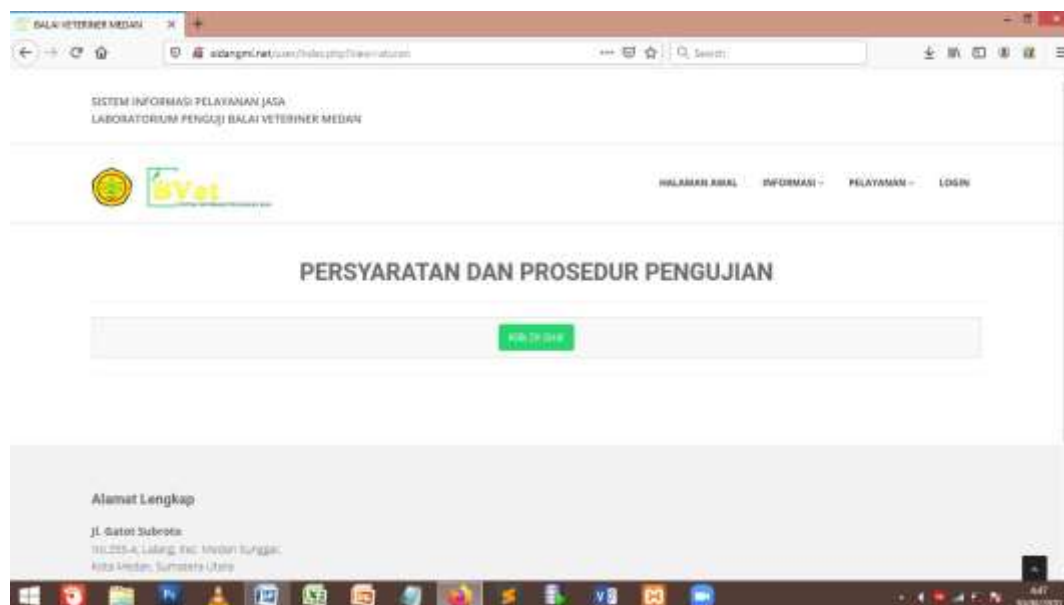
BALAI VETERINER MEDAN

sidangmi.net/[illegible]

Search

SISTEM INFORMASI PELAYANAN JASA
LABORATORIUM PENGUJI BALAI VETERINER MEDAN

sVet

HALAMAN AWAL INFORMASI PELAYANAN LOGIN

PERSYARATAN DAN PROSEDUR PENGUJIAN

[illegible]

Alamat Lengkap

Jl. Gatot Subroto
No.255-A, Lalang, Kec. Medan Sunggal,
Kota Medan, Sumatera Utara